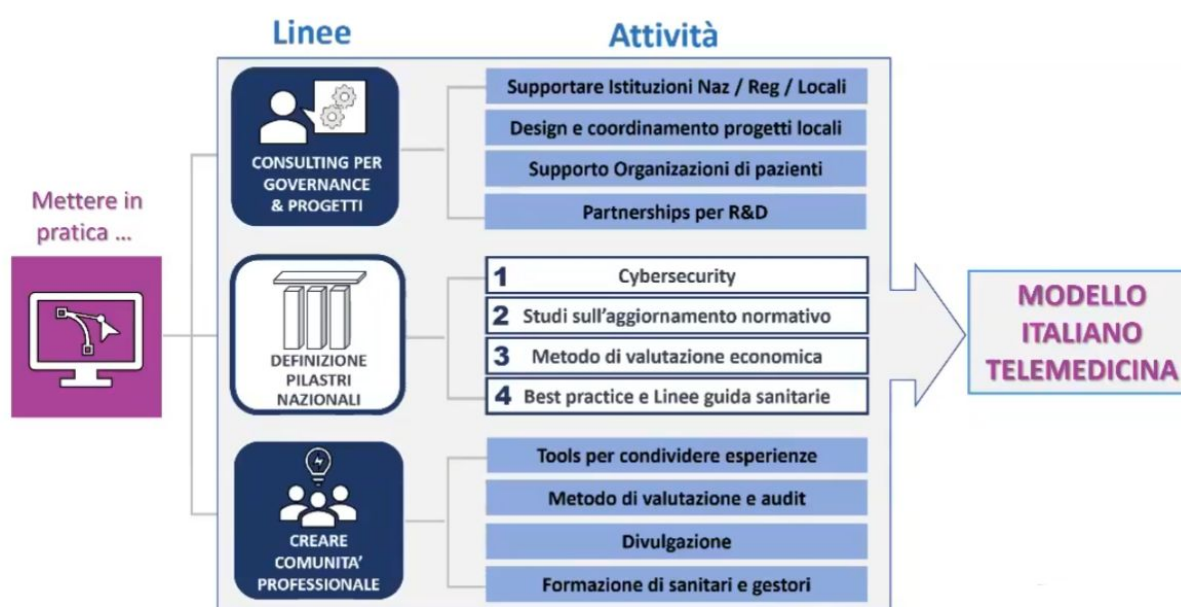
Linee

Attività

Mettere in pratica ...

CONSULTING PER GOVERNANCE & PROGETTI

Supportare Istituzioni Naz / Reg / Locali

Design e coordinamento progetti locali

Supporto Organizzazioni di pazienti

Partnerships per R&D

DEFINIZIONE PILASTRI NAZIONALI

1 Cybersecurity

2 Studi sull'aggiornamento normativo

3 Metodo di valutazione economica

4 Best practice e Linee guida sanitarie

CREARE COMUNITA' PROFESSIONALE

Tools per condividere esperienze

Metodo di valutazione e audit

Divulgazione

Formazione di sanitari e gestori

MODELLO ITALIANO TELEMEDICINA